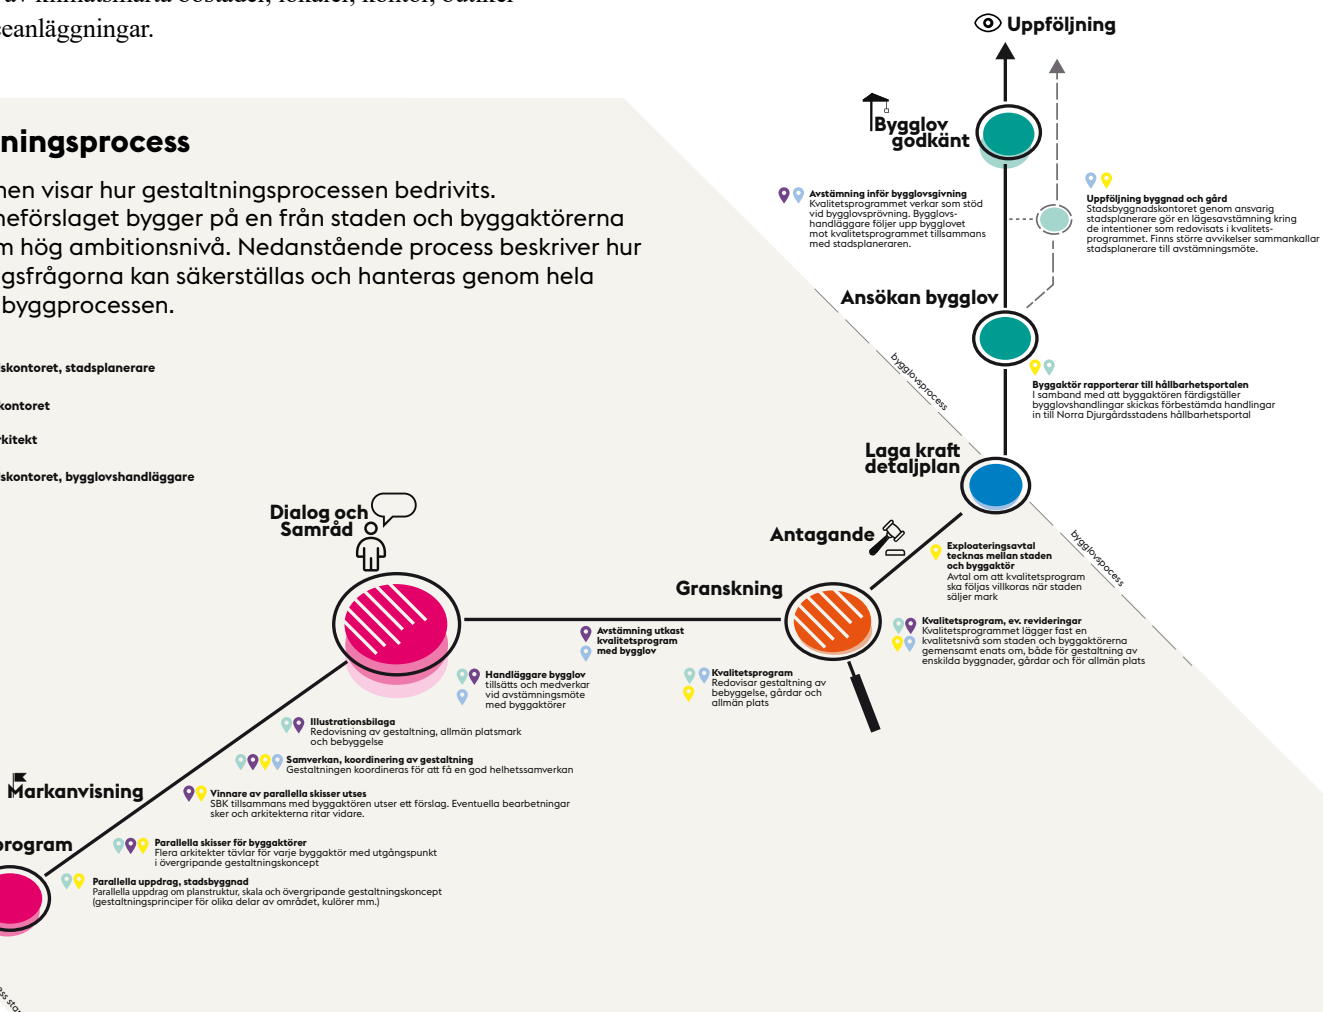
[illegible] av klimatsmarta bostäder, lokaler, kontor, butiker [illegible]eanläggningar.

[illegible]ningsprocess

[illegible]nen visar hur gestaltningsprocessen bedrivits. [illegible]neförslaget bygger på en från staden och byggaktörerna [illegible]m hög ambitionsnivå. Nedanstående process beskriver hur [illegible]gsfrågorna kan säkerställas och hanteras genom hela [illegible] byggprocessen.

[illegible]skontoret, stadsplanerare
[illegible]kontoret
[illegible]rkitekt
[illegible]skontoret, bygglovshandläggare

Uppföljning

Bygglov godkänt

Avstämning inför bygglovsgivning
Kvalitetsprogrammet verkar som stöd vid bygglovsprövning. Bygglovshandläggare följer upp bygglovet mot kvalitetsprogrammet tillsammans med stadsplaneraren.

Uppföljning byggnad och gård
Stadsbyggnadskontoret genom ansvarig stadsplanerare gör en lägesavstämning kring de intentioner som redovisats i kvalitetsprogrammet. Finns större avvikelser sammankallar stadsplanerare till avstämningsmöte.

Ansökan bygglov

bygglovsprocess

Byggaktör rapporterar till hållbarhetsportalen
I samband med att byggaktören färdigställer bygglovshandlingar skickas förbestämda handlingar in till Norra Djurgårdsstadens hållbarhetsportal

Laga kraft detaljplan

bygglovsprocess

Antagande

Exploateringsavtal tecknas mellan staden och byggaktör
Avtal om att kvalitetsprogram ska följas villkoras när staden säljer mark

Granskning

Kvalitetsprogram, ev. revideringar
Kvalitetsprogrammet lägger fast en kvalitetsnivå som staden och byggaktörerna gemensamt enats om, både för gestaltning av enskilda byggnader, gårdar och för allmän plats

Dialog och Samråd

Avstämning utkast kvalitetsprogram med bygglov

Kvalitetsprogram
Redovisar gestaltning av bebyggelse, gårdar och allmän plats

Handläggare bygglov
tillsätts och medverkar vid avstämningsmöte med byggaktörer

Illustrationsbilaga
Redovisning av gestaltning, allmän platsmark och bebyggelse

Samverkan, koordinering av gestaltning
Gestaltningen koordineras för att få en god helhetssamverkan

Markanvisning

Vinnare av parallella skisser utses
SBK tillsammans med byggaktören utser ett förslag. Eventuella bearbetningar sker och arkitekterna ritar vidare.

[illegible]program

Parallella skisser för byggaktörer
Flera arkitekter tävlar för varje byggaktör med utgångspunkt i övergripande gestaltningskoncept

Parallella uppdrag, stadsbyggnad
Parallella uppdrag om planstruktur, skala och övergripande gestaltningskoncept (gestaltningsprinciper för olika delar av området, kulörer mm.)

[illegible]ss sta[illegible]